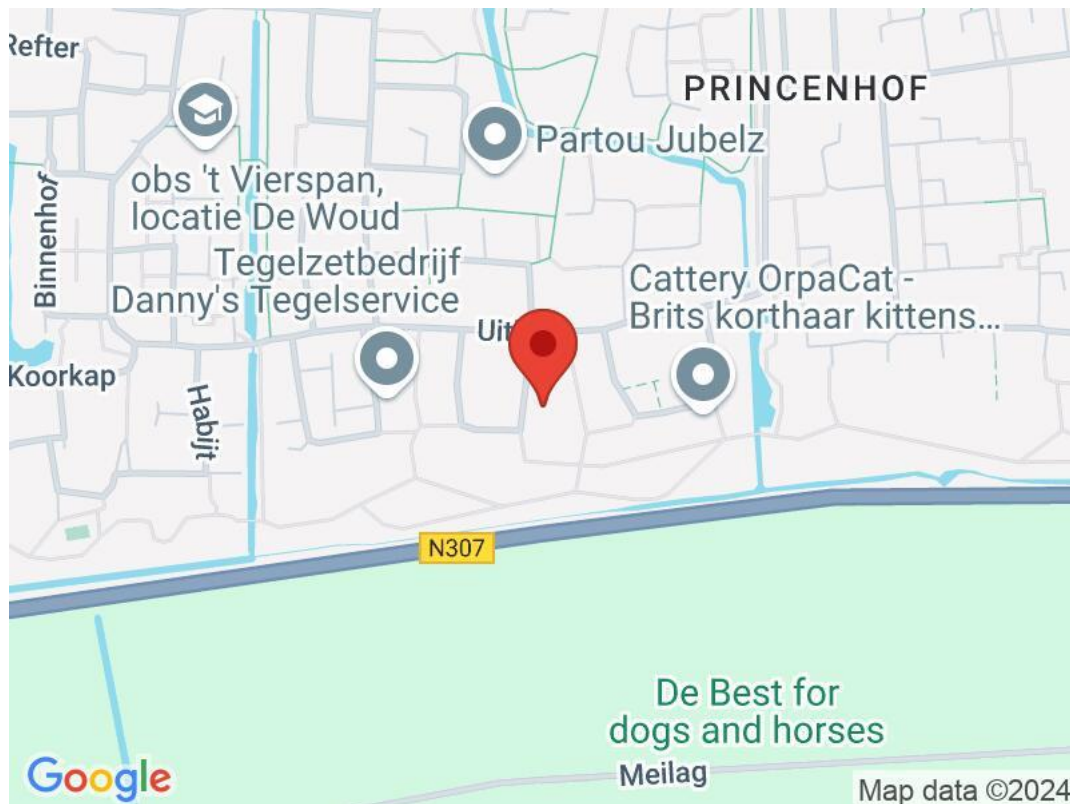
Refter

PRINCENHOF

Partou Jubelz

obs 't Vierspan, locatie De Woud

Binnenhof

Tegelzetbedrijf Danny's Tegelservice

Cattery OrpaCat - Brits korthaar kittens...

Uit

Koorkap

Habijt

N307

De Best for dogs and horses

Google

Meilag

Map data ©2024